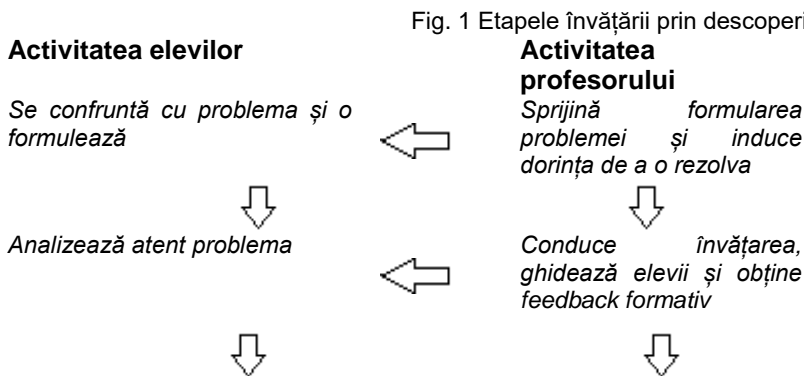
Fig. 1 Etapele învățării prin descoperi

Activitatea elevilor

Activitatea profesorului

Se confruntă cu problema și o formulează

Sprijină formularea problemei și induce dorința de a o rezolva

Analizează atent problema

Conduce învățarea, ghidează elevii și obține feedback formativ